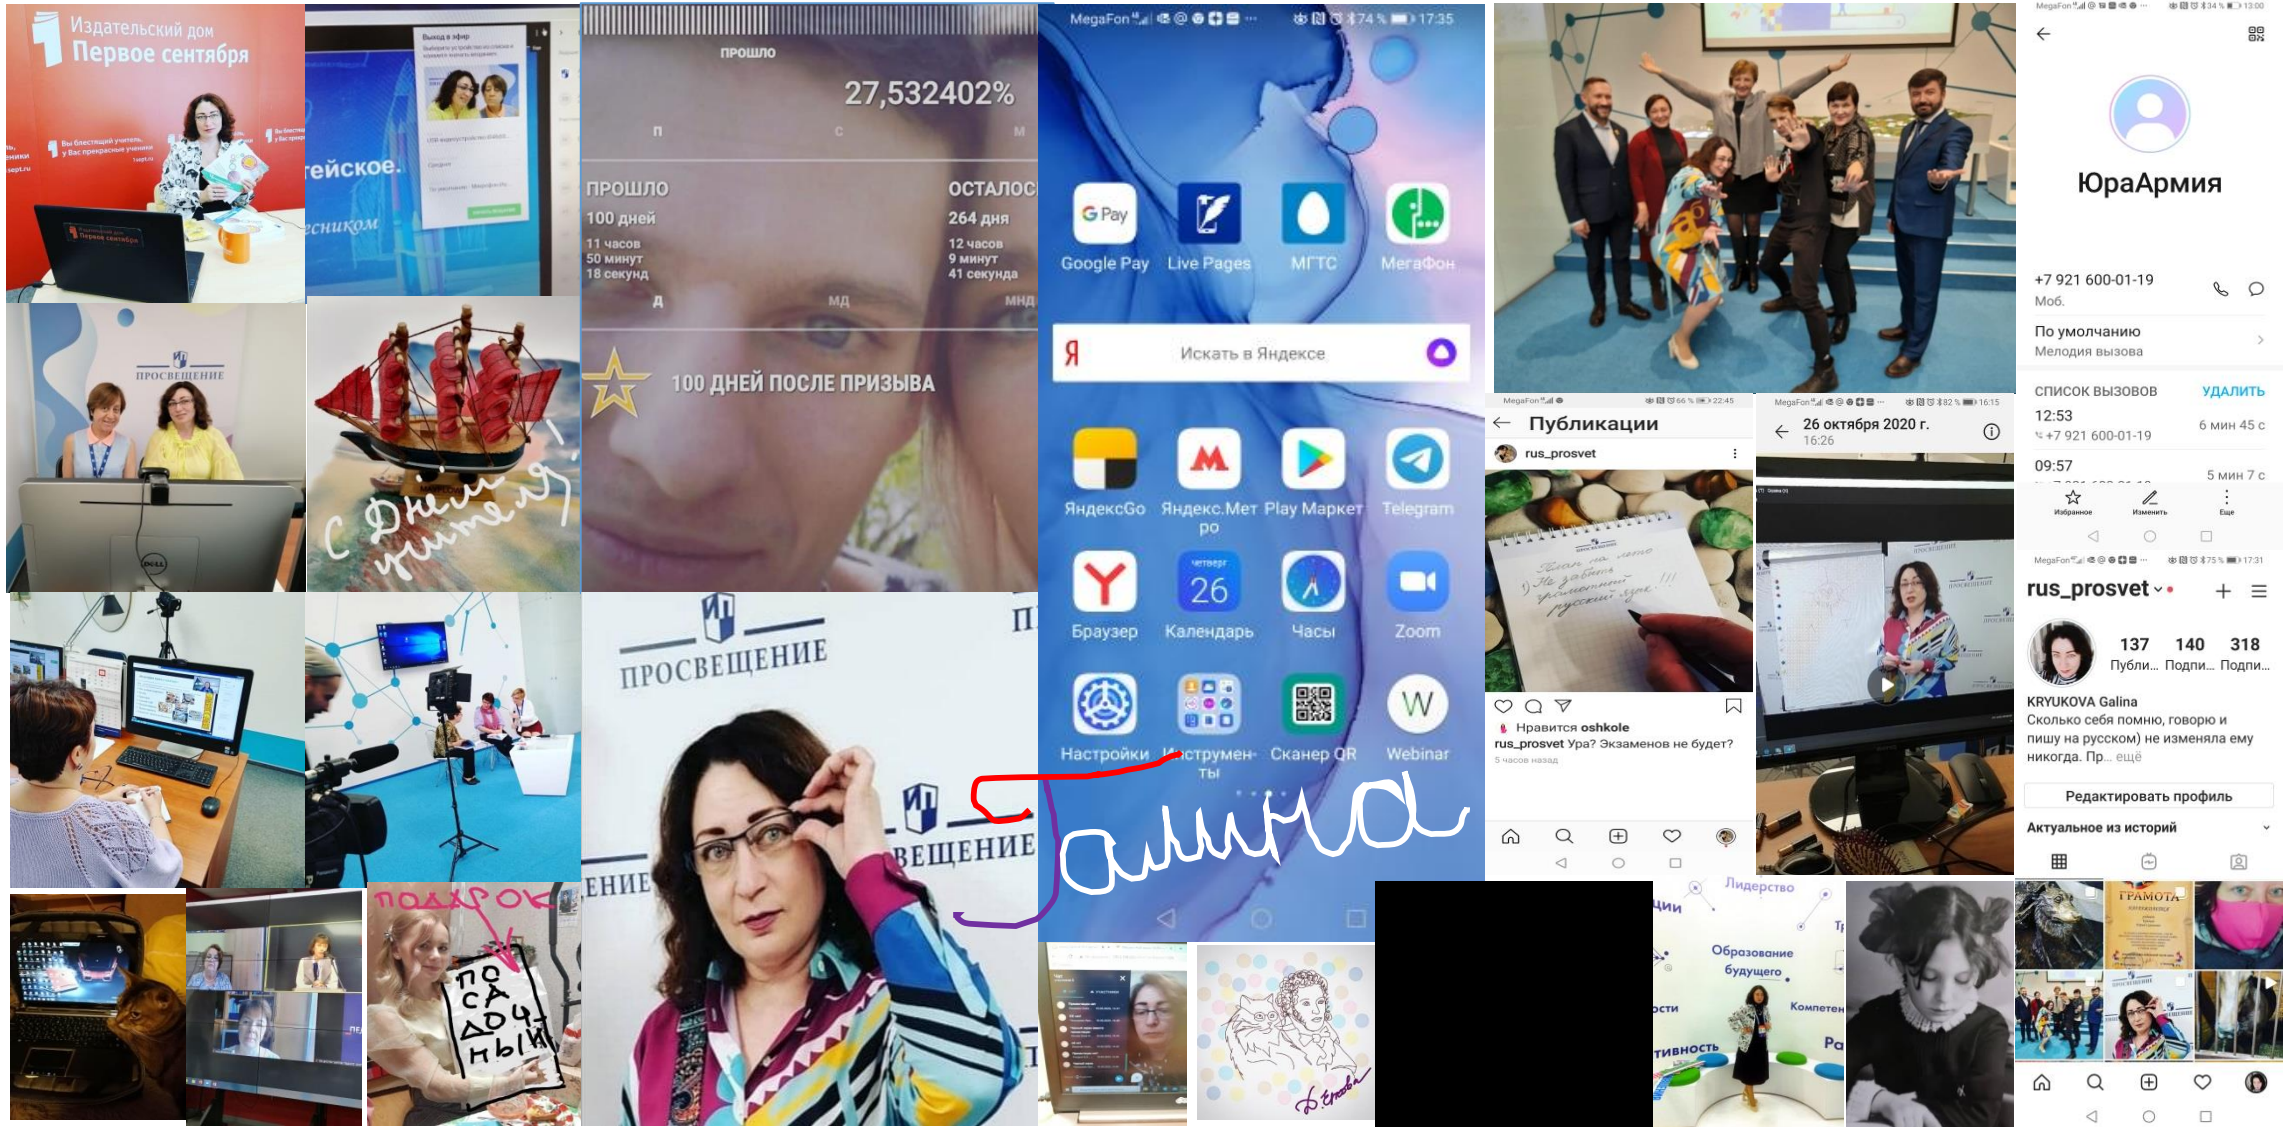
Издательский дом
Первое сентября

рейское.
сником

ПРОШЛО
27,532402%

ПРОШЛО
100 дней
11 часов
50 минут
18 секунд

ОСТАЛОСЬ
264 дня
12 часов
9 минут
41 секунда

100 ДНЕЙ ПОСЛЕ ПРИЗЫВА

MegaFon 17:35 74 %

Google Pay
Live Pages
МГТС
МегаФон

Искать в Яндексе

ЯндексGo
Яндекс.Метро
Play Маркет
Telegram
Браузер
26
Календарь
Часы
Zoom
Настройки
Инструменты
Сканер QR
Webinar

ЮраАрмия
+7 921 600-01-19
Моб.
По умолчанию
Мелодия вызова
СПИСОК ВЫЗОВОВ
УДАЛИТЬ
12:53
+7 921 600-01-19
6 мин 45 с
09:57
5 мин 7 с
Избранное
Изменить
Еще

ПРОСВЕЩЕНИЕ

С Днём учителя!

Публикации
rus_prosvet
Нравится oshkole
rus_prosvet Ура? Экзаменов не будет?
5 часов назад

26 октября 2020 г.
16:26

rus_prosvet
137 Публи...
140 Подпи...
318 Подпи...
KRYUKOVA Galina
Сколько себя помню, говорю и пишу на русском) не изменяла ему никогда. Пр... ещё
Редактировать профиль
Актуальное из историй

ПРОСВЕЩЕНИЕ
ВЕЩЕНИЕ
ЕНИЕ

Галина

подарок
ПОСАДОЧНЫЙ

Лидерство
Образование будущего
Компетен
тивность

ГРАМОТА